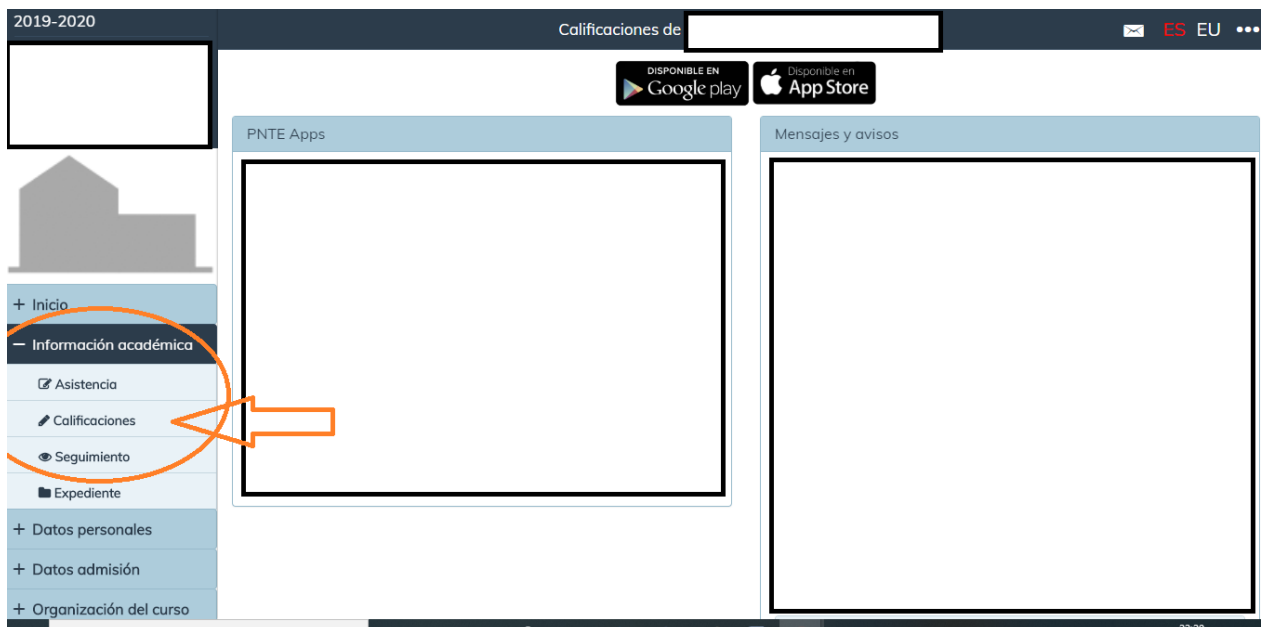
2019-2020

Calificaciones de

ES EU •••

DISPONIBLE EN Google play

Disponible en App Store

PNTE Apps

Mensajes y avisos

+ Inicio

− Información académica

Asistencia

Calificaciones

Seguimiento

Expediente

+ Datos personales

+ Datos admisión

+ Organización del curso